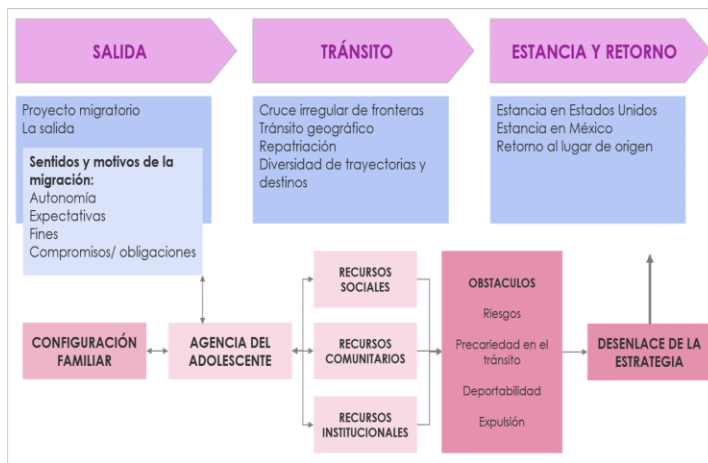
SALIDA

TRÁNSITO

ESTANCIA Y RETORNO

Proyecto migratorio
La salida

Sentidos y motivos de la migración:
Autonomía
Expectativas
Fines
Compromisos/ obligaciones

Cruce irregular de fronteras
Tránsito geográfico
Repatriación
Diversidad de trayectorias y destinos

Estancia en Estados Unidos
Estancia en México
Retorno al lugar de origen

CONFIGURACIÓN FAMILIAR

AGENCIA DEL ADOLESCENTE

RECURSOS SOCIALES

RECURSOS COMUNITARIOS

RECURSOS INSTITUCIONALES

OBSTACULOS
Riesgos
Precariedad en el tránsito
Deportabilidad
Expulsión

DESENLACE DE LA ESTRATEGIA